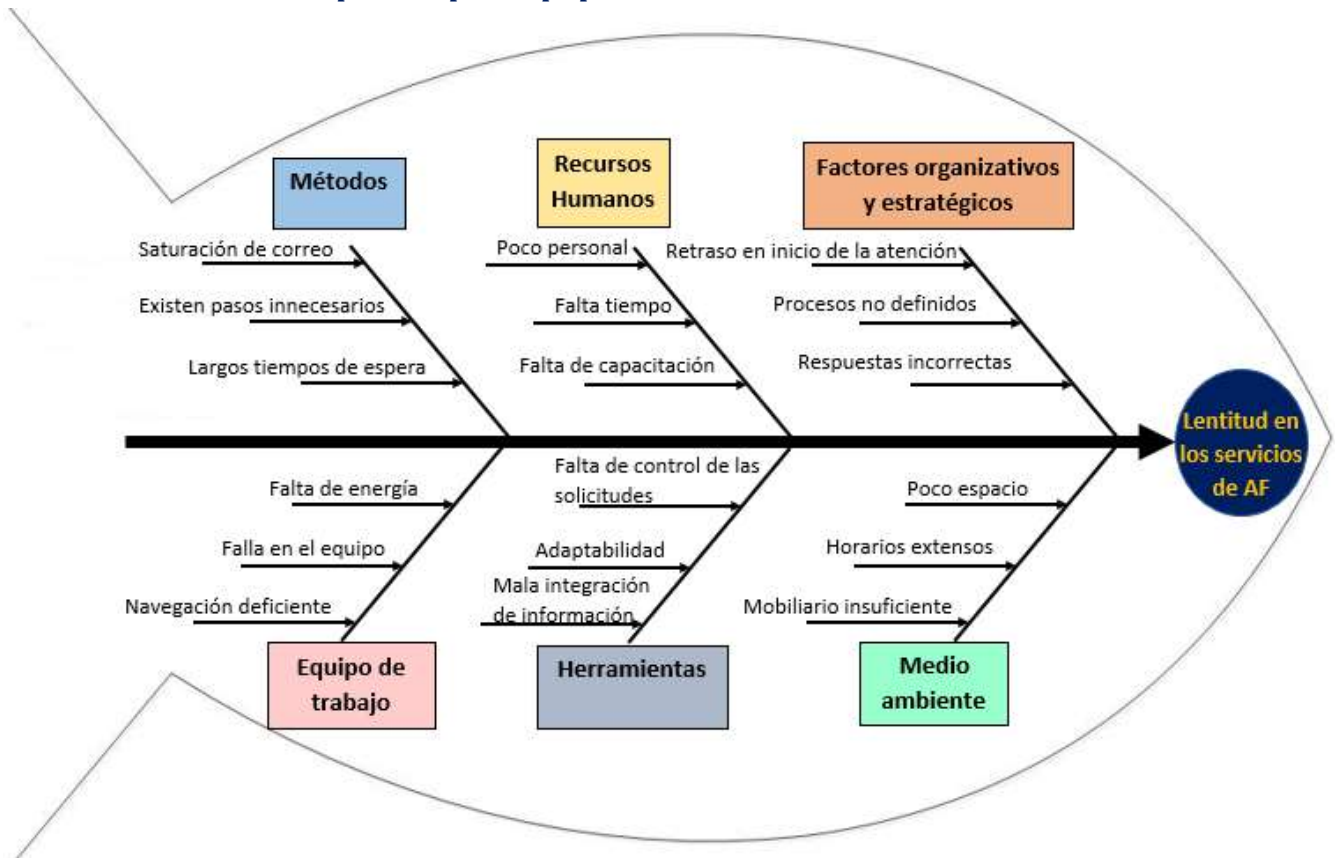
Métodos

Saturación de correo

Existen pasos innecesarios

Largos tiempos de espera

Recursos Humanos

Poco personal

Falta tiempo

Falta de capacitación

Factores organizativos y estratégicos

Retraso en inicio de la atención

Procesos no definidos

Respuestas incorrectas

Lentitud en los servicios de AF

Falta de energía

Falla en el equipo

Navegación deficiente

Equipo de trabajo

Falta de control de las solicitudes

Adaptabilidad

Mala integración de información

Herramientas

Poco espacio

Horarios extensos

Mobiliario insuficiente

Medio ambiente